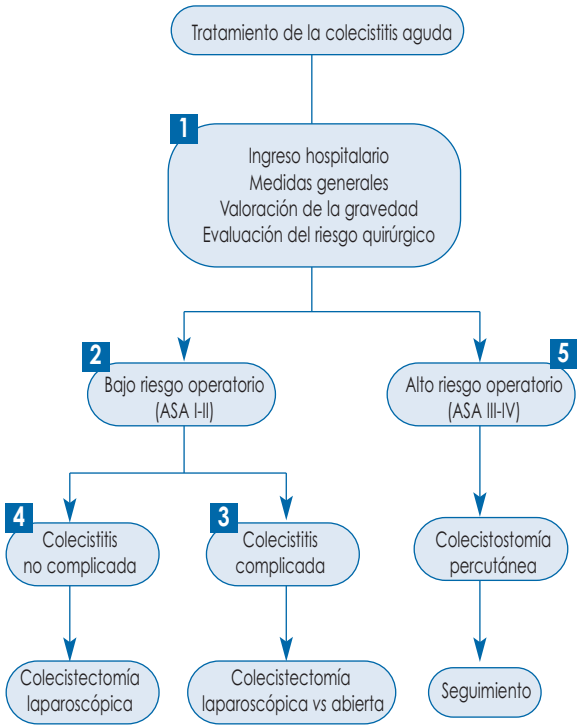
Tratamiento de la colecistitis aguda

1

Ingreso hospitalario
Medidas generales
Valoración de la gravedad
Evaluación del riesgo quirúrgico

2

Bajo riesgo operatorio (ASA I-II)

5

Alto riesgo operatorio (ASA III-IV)

4

Colecistitis no complicada

3

Colecistitis complicada

Colecistostomía percutánea

Colecistectomía laparoscópica

Colecistectomía laparoscópica vs abierta

Seguimiento